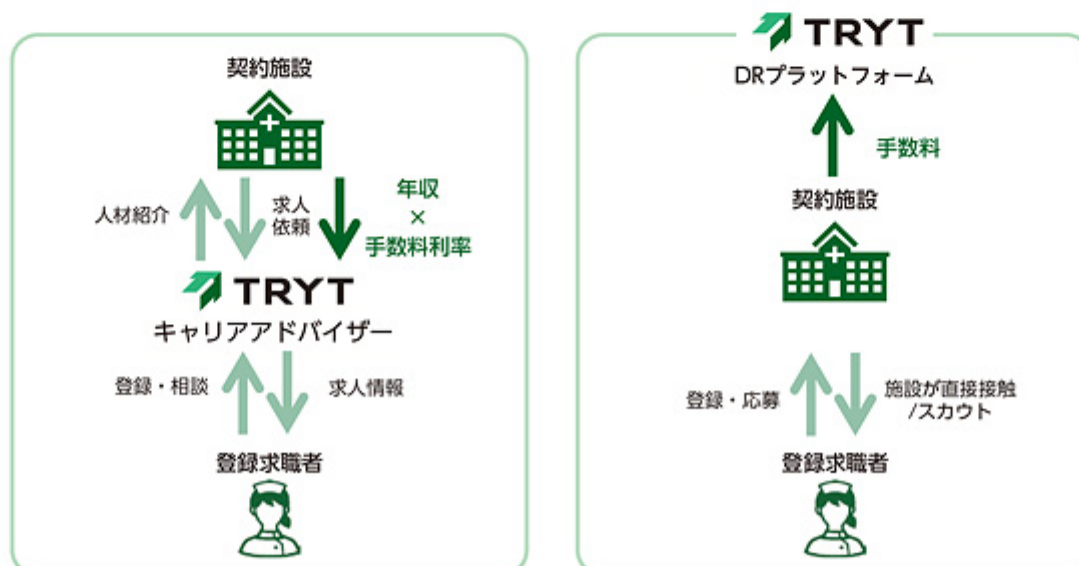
契約施設

人材紹介

求人依頼

年収
×
手数料利率

TRYT
キャリアアドバイザー

登録・相談

求人情報

登録求職者

TRYT
DRプラットフォーム

手数料

契約施設

登録・応募

施設が直接接触
/スカウト

登録求職者